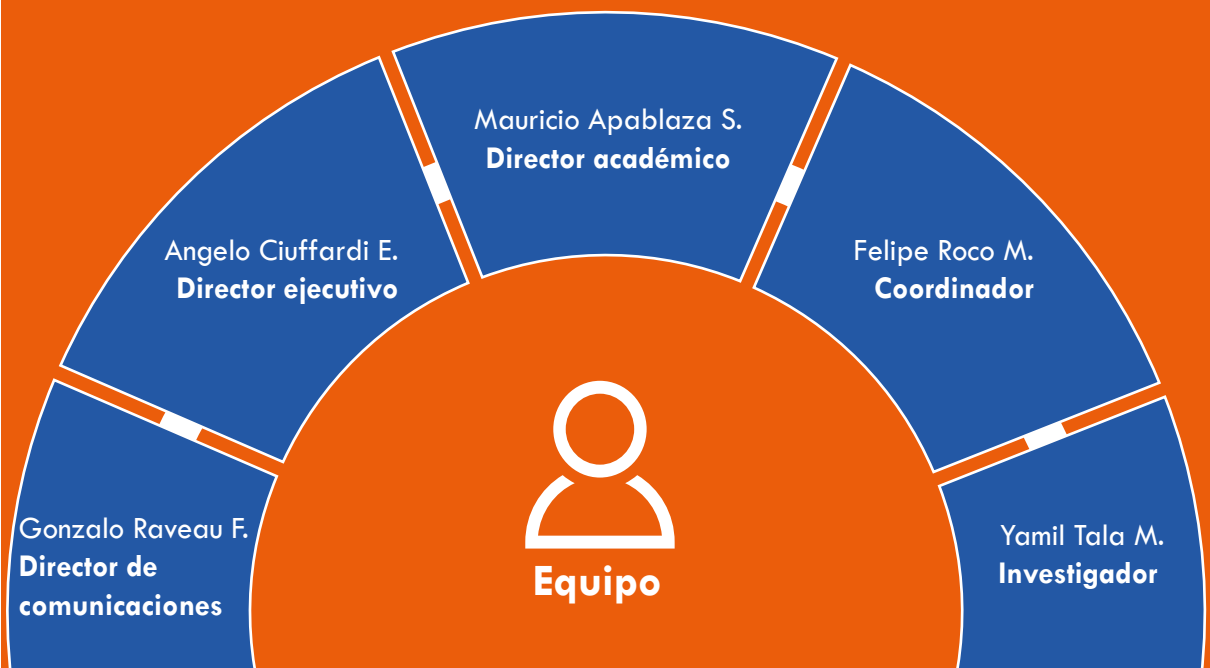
Mauricio Apablaza S.
**Director académico**

Angelo Ciuffardi E.
**Director ejecutivo**

Felipe Roco M.
**Coordinador**

Gonzalo Raveau F.
**Director de comunicaciones**

**Equipo**

Yamil Tala M.
**Investigador**